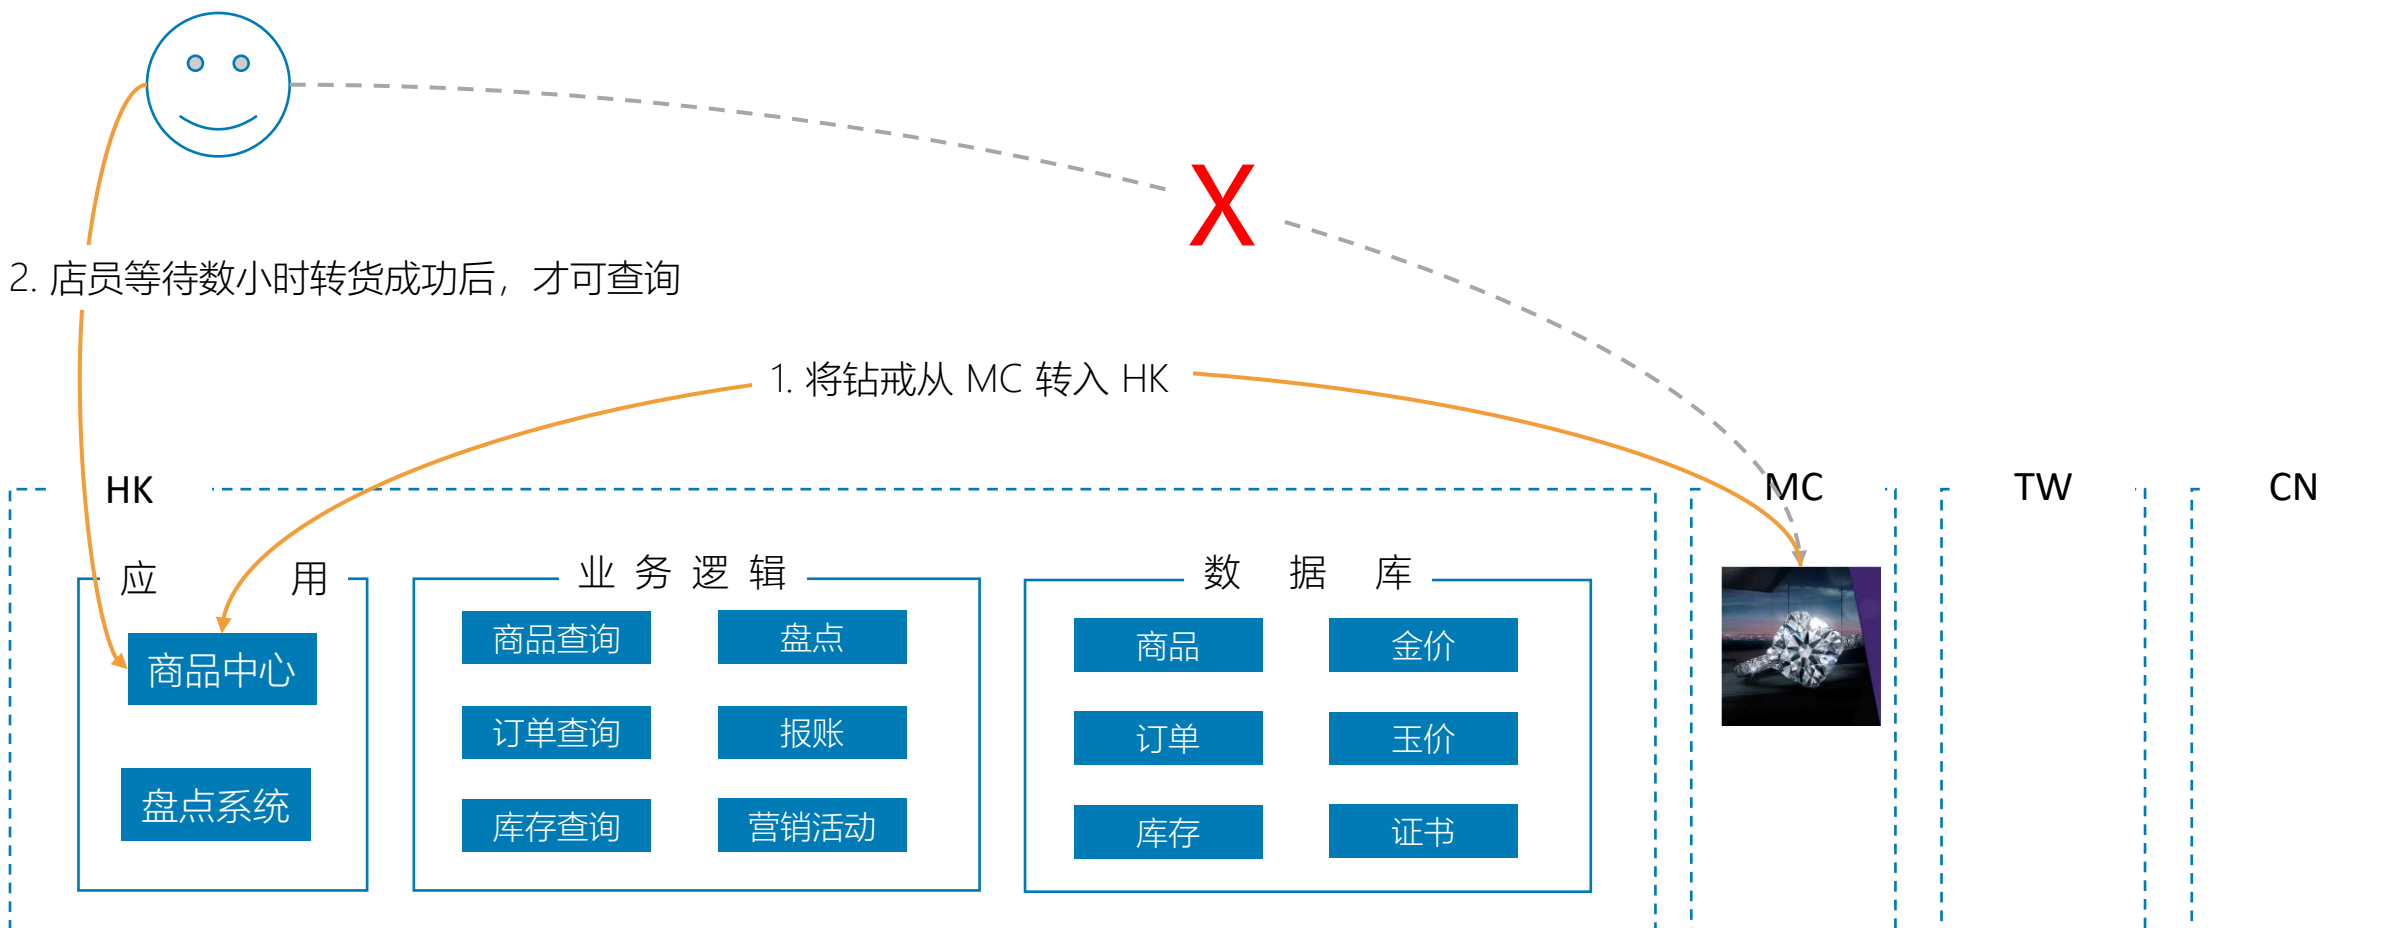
X

2. 店员等待数小时转货成功后，才可查询

1. 将钻戒从 MC 转入 HK

HK

MC

TW

CN

应 用

商品中心

盘点系统

业 务 逻 辑

商品查询

盘点

订单查询

报账

库存查询

营销活动

数 据 库

商品

金价

订单

玉价

库存

证书